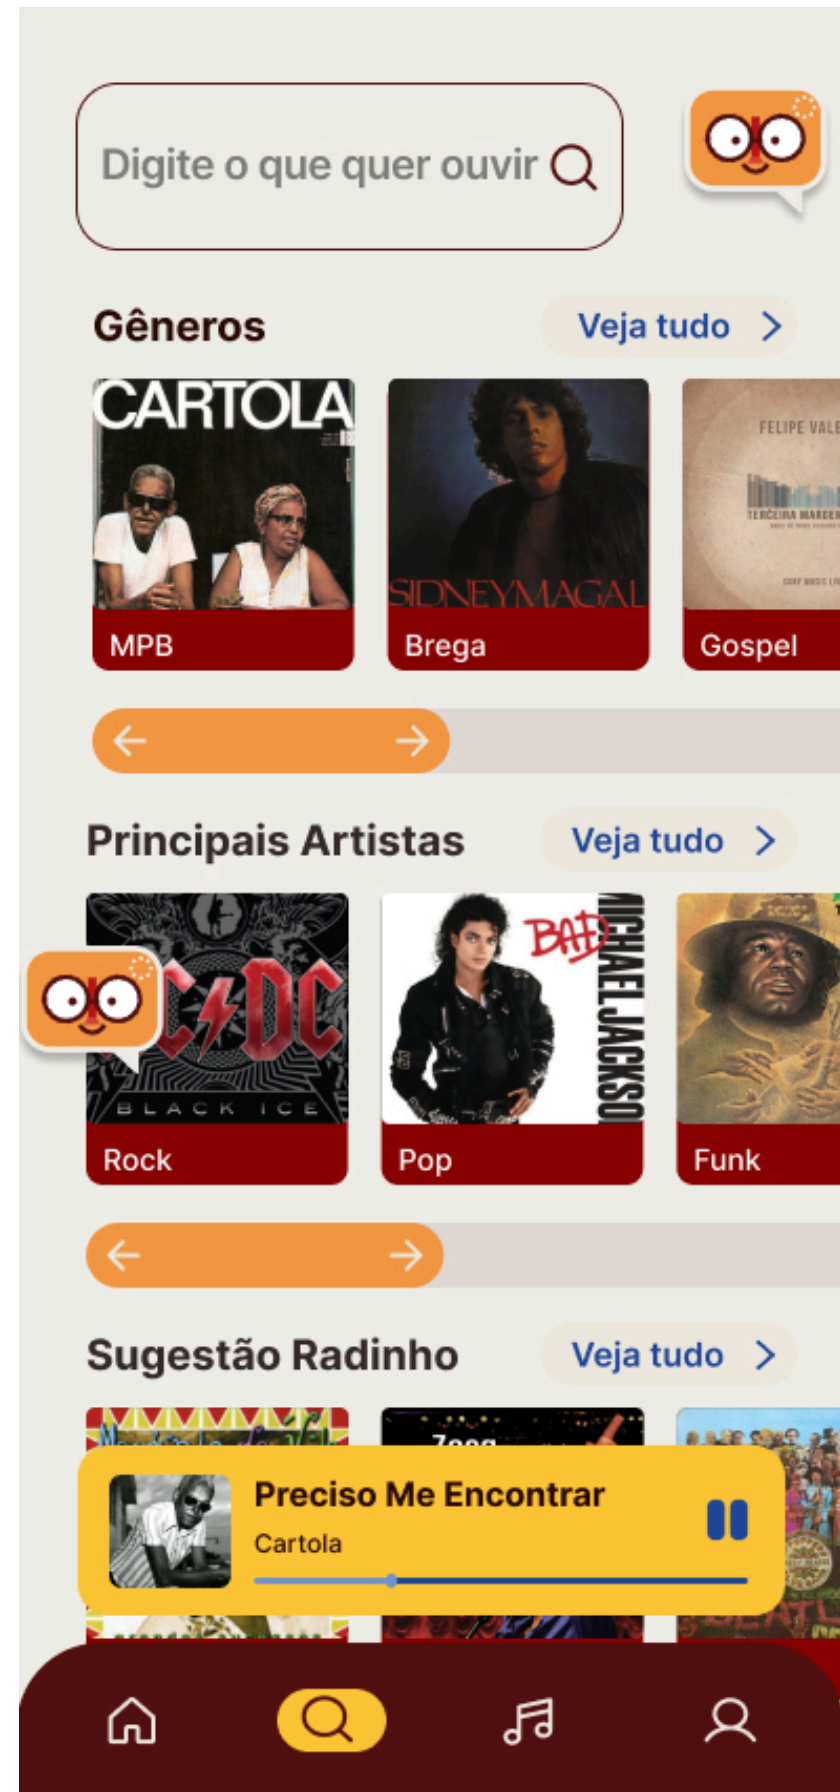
Digite o que quer ouvir

Gêneros

Veja tudo >

CARTOLA

MPB

SIDNEYMAGAL

Brega

FELIPE VALE

TERCEIRA MARGEM

Gospel

Principais Artistas

Veja tudo >

AC/DC

BLACK ICE

Rock

BAD

MICHAEL JACKSO

Pop

Funk

Sugestão Radinho

Veja tudo >

Preciso Me Encontrar

Cartola